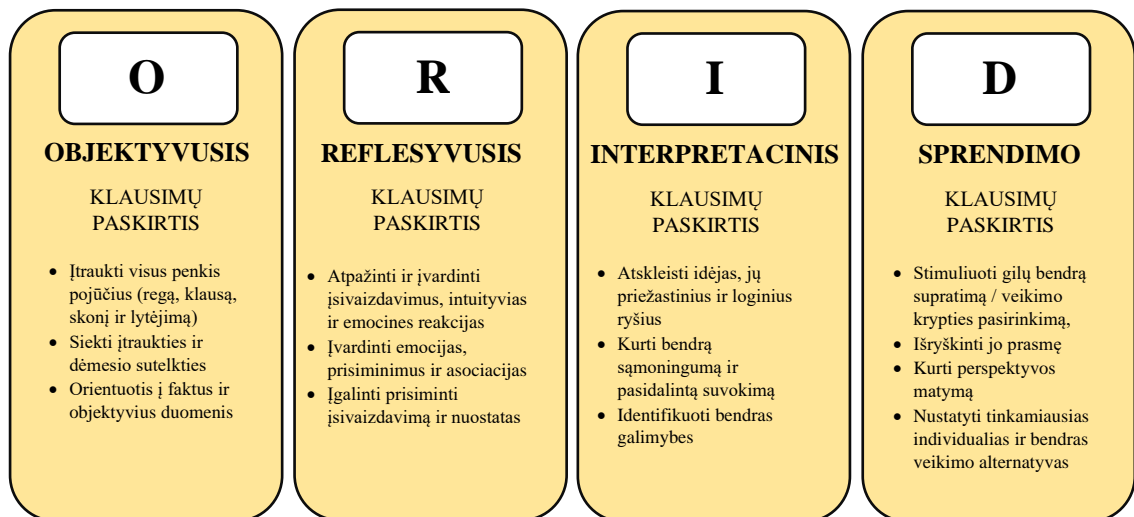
O

OBJEKTYVUSIS

KLAUSIMŲ PASKIRTIS

- Įtraukti visus penkis pojūčius (regą, klausą, skonį ir lytėjimą)
- Siekti įtraukties ir dėmesio sutelkties
- Orientuotis į faktus ir objektyvius duomenis

R

REFLESYVUSIS

KLAUSIMŲ PASKIRTIS

- Atpažinti ir įvardinti įsivaizdavimus, intuityvias ir emocines reakcijas
- Įvardinti emocijas, prisiminimus ir asociacijas
- Įgalinti prisiminti įsivaizdavimą ir nuostatas

I

INTERPRETACINIS

KLAUSIMŲ PASKIRTIS

- Atskleisti idėjas, jų priežastinius ir loginius ryšius
- Kurti bendrą sąmoningumą ir pasidalintą suvokimą
- Identifikuoti bendras galimybes

D

SPRENDIMO

KLAUSIMŲ PASKIRTIS

- Stimuliuoti gilų bendrą supratimą / veikimo krypties pasirinkimą,
- Išryškinti jo prasmę
- Kurti perspektyvos matymą
- Nustatyti tinkamiausias individualias ir bendras veikimo alternatyvas